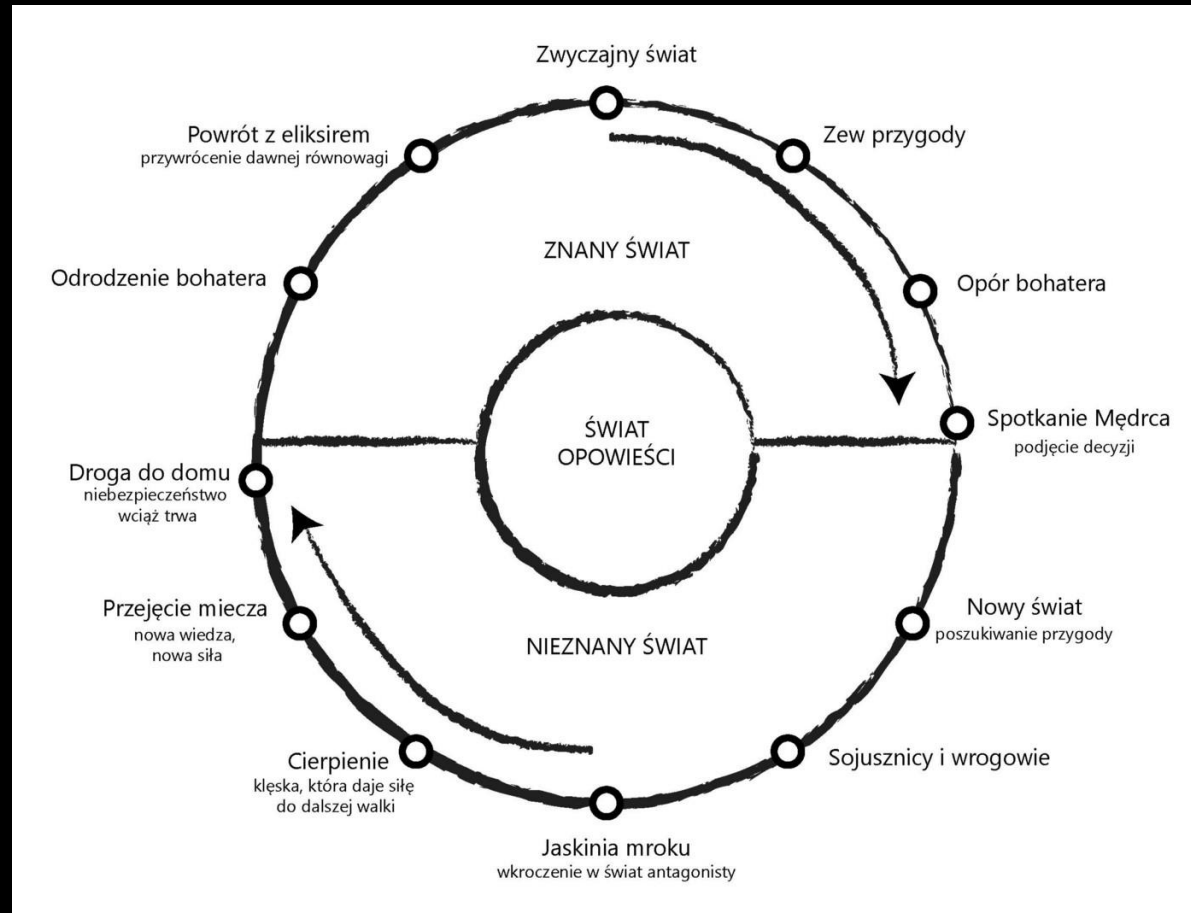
Zwyczajny świat

Zew przygody

Opór bohatera

Spotkanie Mędrca
podjęcie decyzji

Nowy świat
poszukiwanie przygody

Sojusznicy i wrogowie

Jaskinia mroku
wkroczenie w świat antagonisty

Cierpienie
klęska, która daje siłę do dalszej walki

Przejęcie miecza
nowa wiedza, nowa siła

Droga do domu
niebezpieczeństwo wciąż trwa

Odrodzenie bohatera

Powrót z eliksirem
przywrócenie dawnej równowagi

ZNANY ŚWIAT

ŚWIAT OPOWIEŚCI

NIEZNANY ŚWIAT